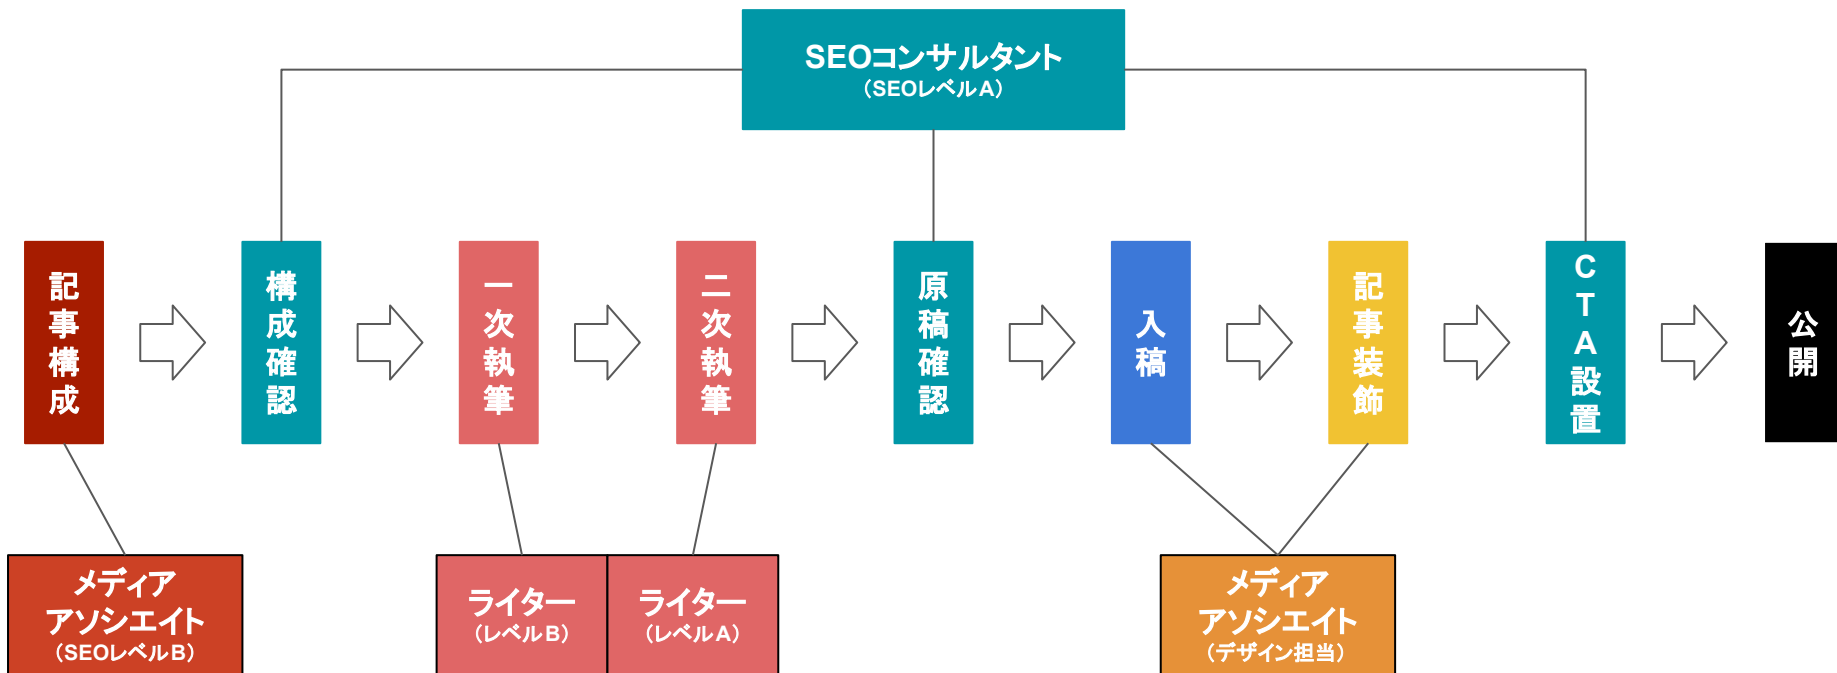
SEOコンサルタント
（SEOレベルA）

記事構成

構成確認

一次執筆

二次執筆

原稿確認

入稿

記事装飾

CTA設置

公開

メディアアソシエイト
（SEOレベルB）

ライター
（レベルB）

ライター
（レベルA）

メディアアソシエイト
（デザイン担当）